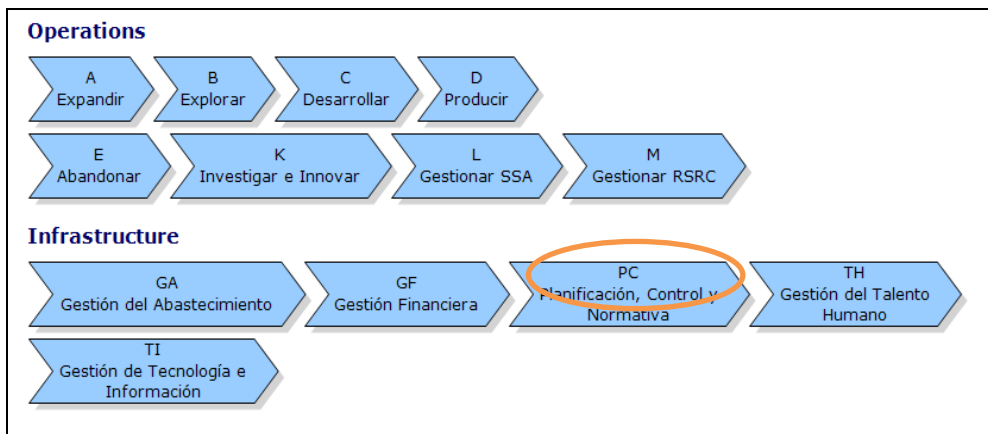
Operations

A
Expandir

B
Explorar

C
Desarrollar

D
Producir

E
Abandonar

K
Investigar e Innovar

L
Gestionar SSA

M
Gestionar RSRC

Infrastructure

GA
Gestión del Abastecimiento

GF
Gestión Financiera

PC
Planificación, Control y Normativa

TH
Gestión del Talento Humano

TI
Gestión de Tecnología e Información